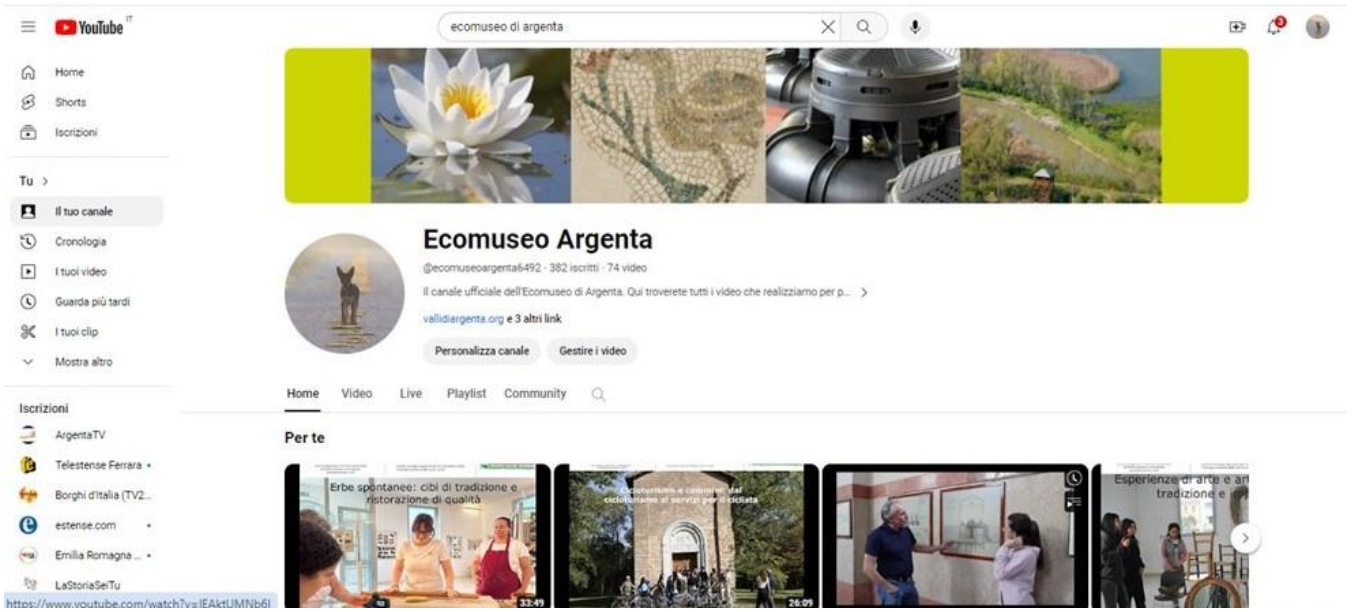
YouTube IT

ecomuseo di argenta

Home
Shorts
Iscrizioni

Tu >
Il tuo canale
Cronologia
I tuoi video
Guarda più tardi
I tuoi clip
Mostra altro

Iscrizioni
ArgentaTV
Telestense Ferrara
Borghi d'Italia (TV2...
estense.com
Emilia Romagna ...
LaStoriaSeiTu

https://www.youtube.com/watch?v=IEAktUMNb6I

Ecomuseo Argenta
@ecomuseoargenta6492 · 382 iscritti · 74 video
Il canale ufficiale dell'Ecomuseo di Argenta. Qui troverete tutti i video che realizziamo per p... >
vallidiargenta.org e 3 altri link
Personalizza canale
Gestire i video

Home
Video
Live
Playlist
Community

Per te

Erbe spontanee: cibi di tradizione e ristorazione di qualità
33:49

Cicloturismo e cammini: dal cicloturismo ai servizi per il ciclista
26:09

Esperienze di arte e art tradizione e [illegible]